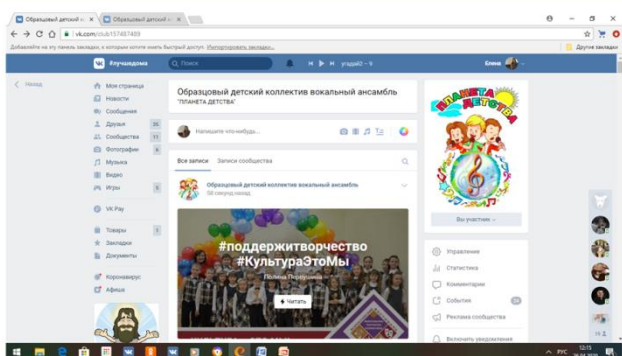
Образцовый детский к... × Образцовый детский к... ×

vk.com/club137487489

Добавляйте на эту панель закладки, к которым хотите иметь быстрый доступ. Импортировать закладки...

Другие закладки

Кулушадома

Поиск

угадай2 – 9

Елена

< Назад

Моя страница

Новости

Сообщения

Друзья 36

Сообщества 11

Фотографии 4

Музыка

Видео

Игры 5

VK Pay

Товары 1

Закладки

Документы

Коронавирус

Афиша

Образцовый детский коллектив вокальный ансамбль "ПЛАНЕТА ДЕТСТВА"

Напишите что-нибудь...

Все записи Записи сообщества

Образцовый детский коллектив вокальный ансамбль

58 секунд назад

#поддерживорчество
#КультураЭтоМы

Полина Порошина

Читать

ПЛАНЕТА ДЕТСТВА

Вы участник

Управление

Статистика

Комментарии

События 26

Реклама сообщества

Включить уведомления

РУС 12:15